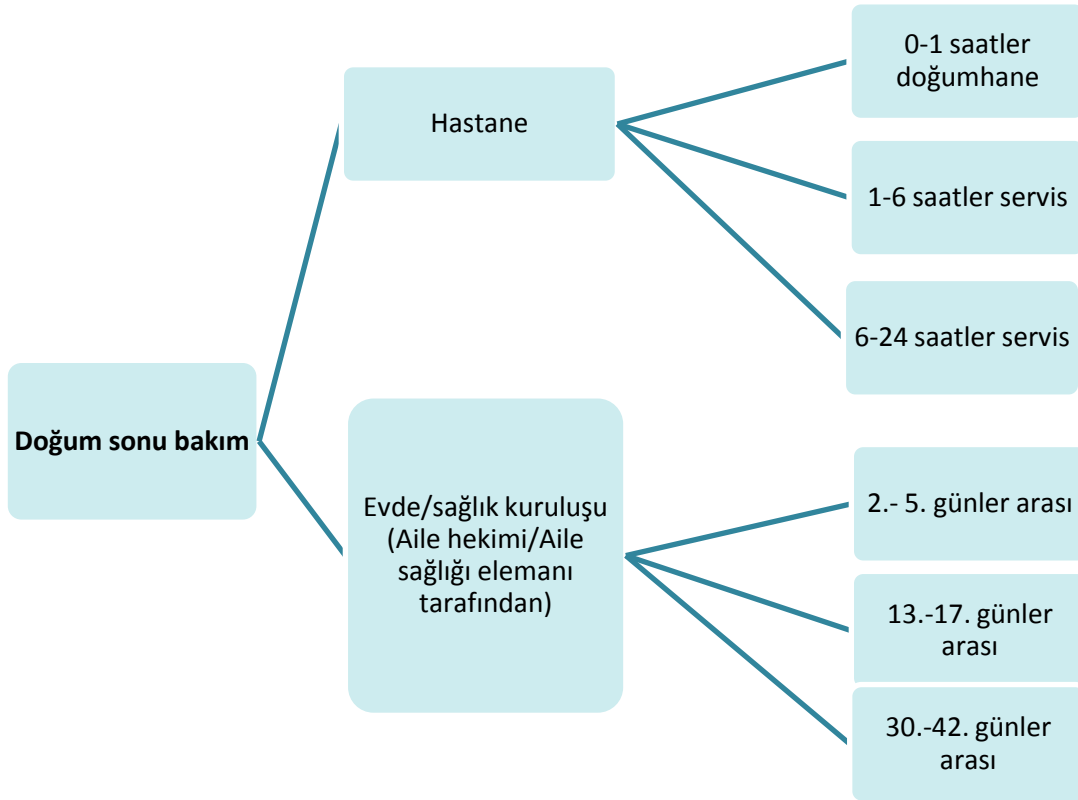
Doğum sonu bakım

Hastane

0-1 saatler doğumhane

1-6 saatler servis

6-24 saatler servis

Evde/sağlık kuruluşu (Aile hekimi/Aile sağlığı elemanı tarafından)

2.- 5. günler arası

13.-17. günler arası

30.-42. günler arası